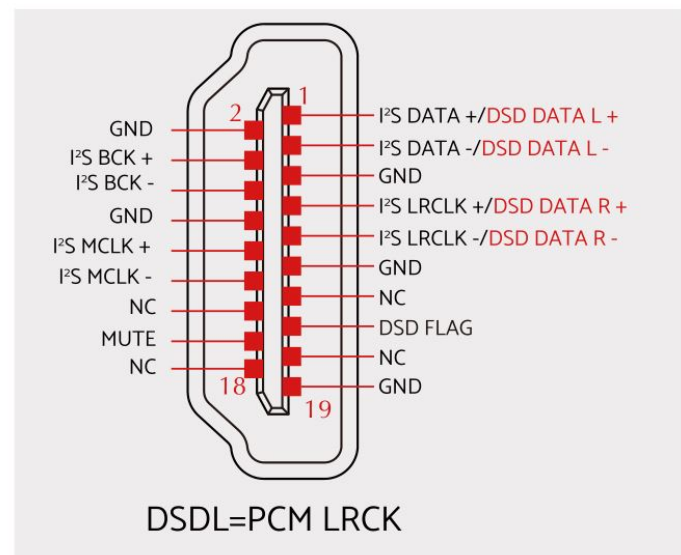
2
1
GND
I²S BCK +
I²S BCK -
GND
I²S MCLK +
I²S MCLK -
NC
MUTE
NC
18
19
I²S DATA +/DSD DATA L +
I²S DATA -/DSD DATA L -
GND
I²S LRCLK +/DSD DATA R +
I²S LRCLK -/DSD DATA R -
GND
NC
DSD FLAG
NC
GND

DSDL=PCM LRCK